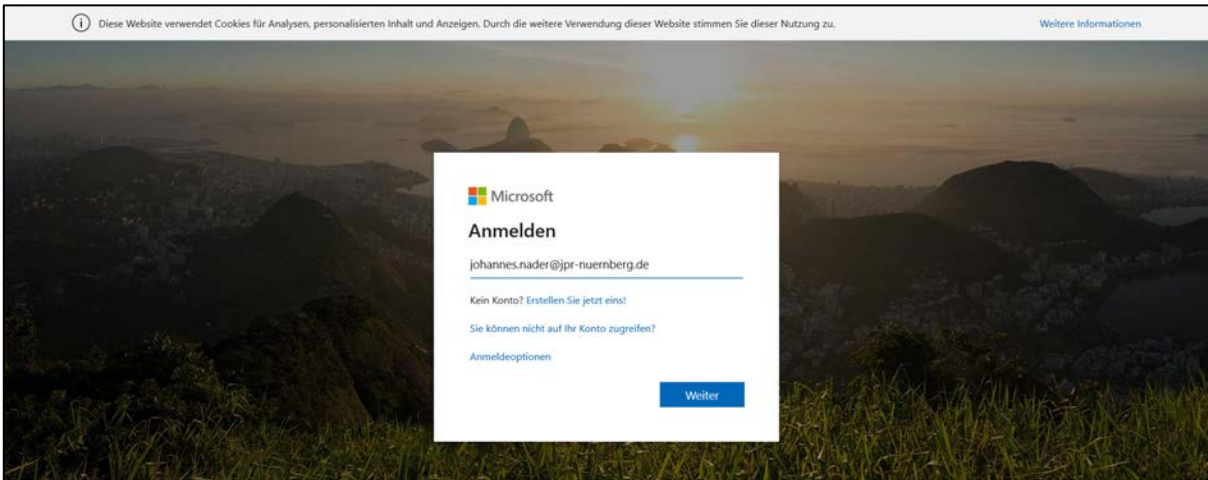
Diese Website verwendet Cookies für Analysen, personalisierten Inhalt und Anzeigen. Durch die weitere Verwendung dieser Website stimmen Sie dieser Nutzung zu.

Weitere Informationen

Microsoft

Anmelden

johannes.nader@jpr-nuernberg.de

Kein Konto? Erstellen Sie jetzt eins!

Sie können nicht auf Ihr Konto zugreifen?

Anmeldeoptionen

Weiter